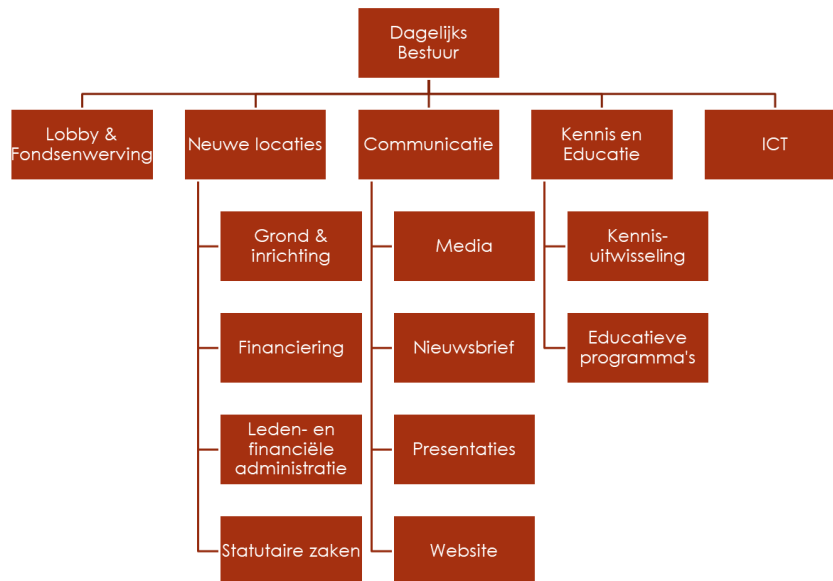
Dagelijks Bestuur

Lobby & Fondsenwerving

Neuwe locaties

Grond & inrichting

Financiering

Leden- en financiële administratie

Statutaire zaken

Communicatie

Media

Nieuwsbrief

Presentaties

Website

Kennis en Educatie

Kennis-uitwisseling

Educatieve programma's

ICT